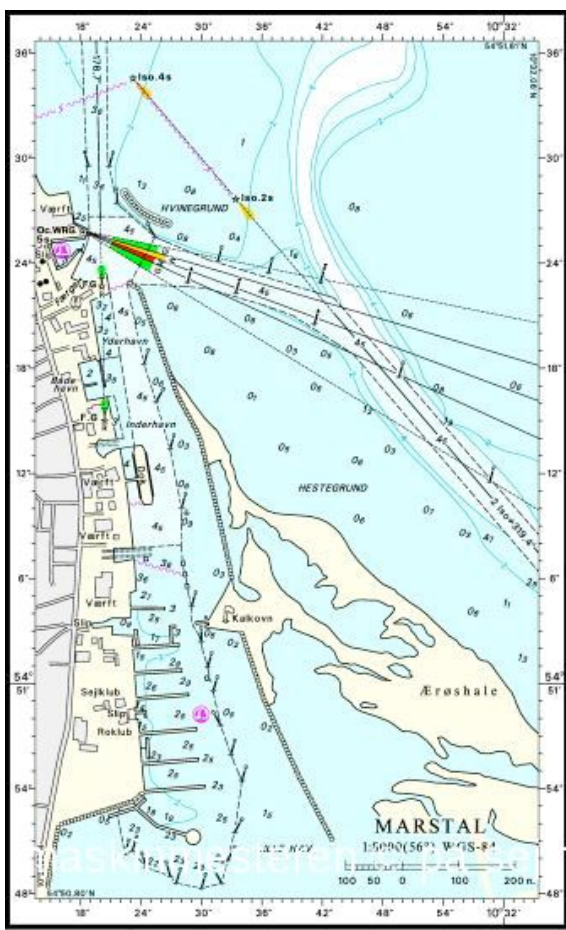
18" 24" 30" 36" 42" 48" 54" 10°32'

54°51.6'N

36"
30"
24"
18"
12"
6"
54° 51'
54"
48"

Iso.4s
Iso.2s
HVINEGRUND
Værft
Oc.WRG
5s
F.G
Yderhavn
Bådehavn
F.G
Inderhavn
Dok
Værft
Værft
Værft
Slip
Sejlklub
Slip
Roklub
Kalkovn
HESTEGRUND
Ærøshale
2 Iso. 319,5°

$1_3$ $0_8$ $0_8$ $0_9$ $0_4$ $4_5$ $4_5$ $0_8$ $0_8$ $0_5$ $0_6$ $0_9$ $0_1$ $0_5$ $0_6$ $0_3$ $0_7$ $0_6$ $0_5$ $4_1$ $2_5$ $1_1$ $1_3$ $3_6$ $3_8$ $2_5$ $2_5$ $2_8$ $2_8$ $2_5$ $2_5$ $1_5$ $0_3$ $0_2$

MARSTAL
1:5000(56°) WGS-84
100 50 0 100 200 m

54°50.9'N
10°32'